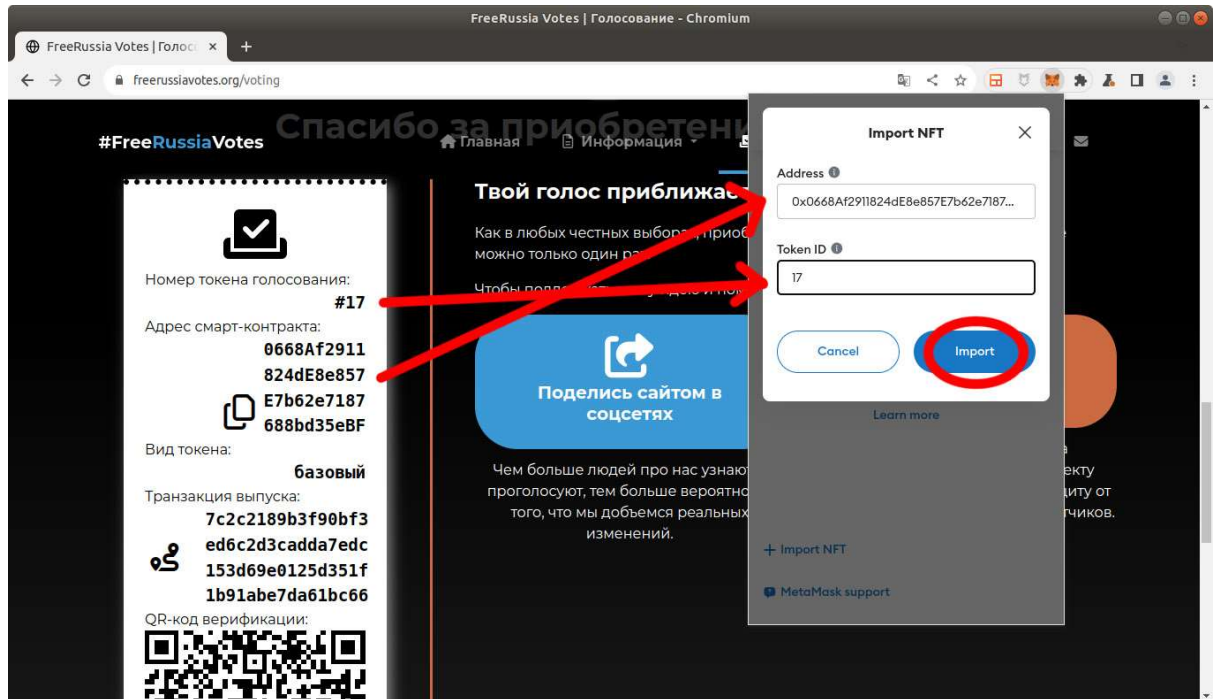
FreeRussia Votes | Голосование - Chromium

FreeRussia Votes | Голос ×

freerussiavotes.org/voting

#FreeRussiaVotes

Спасибо за приобретени

Главная

Информация

Номер токена голосования:
#17
Адрес смарт-контракта:
0668Af2911
824dE8e857
E7b62e7187
688bd35eBF
Вид токена:
базовый
Транзакция выпуска:
7c2c2189b3f90bf3
ed6c2d3cadda7edc
153d69e0125d351f
1b91abe7da61bc66
QR-код верификации:

Твой голос приближае

Как в любых честных выбора, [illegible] можно только один ра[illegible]

Чтобы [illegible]

Поделись сайтом в соцсетях

Чем больше людей про нас узнают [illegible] проголосуют, тем больше вероятно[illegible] того, что мы добьемся реальных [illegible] изменений.

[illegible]екту
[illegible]щиту от
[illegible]тчиков.

Import NFT

Address

0x0668Af2911824dE8e857E7b62e7187...

Token ID

17

Cancel

Import

Learn more

+ Import NFT

MetaMask support